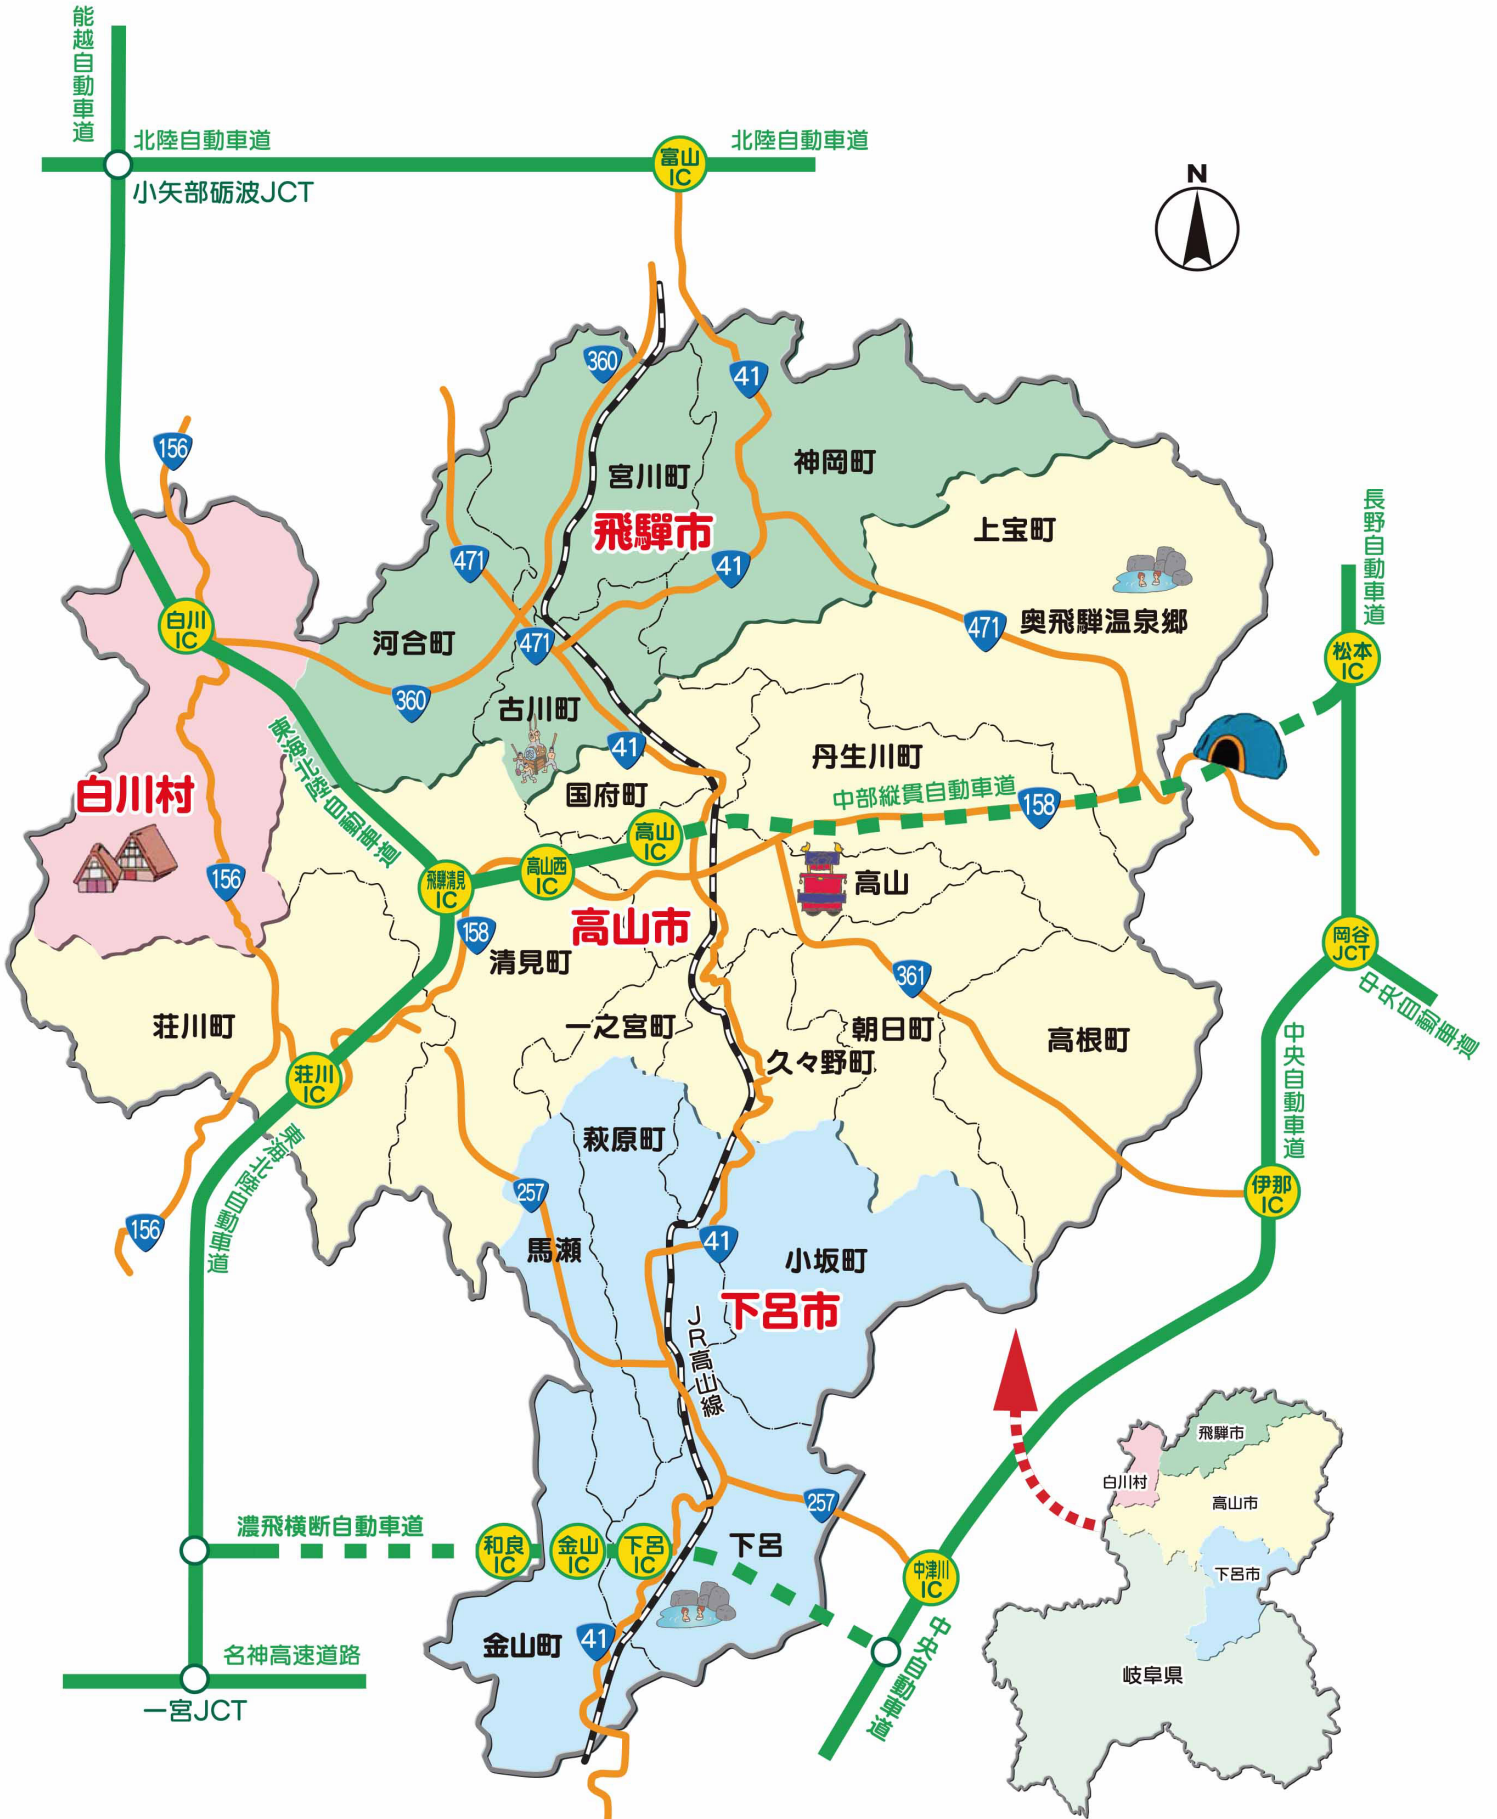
能越自動車道
北陸自動車道
小矢部砺波JCT
富山IC
北陸自動車道
N
360
41
156
宮川町
神岡町
飛騨市
上宝町
471
41
白川IC
河合町
471
471
奥飛騨温泉郷
長野自動車道
松本IC
360
古川町
白川村
東海北陸自動車道
41
丹生川町
国府町
中部縦貫自動車道
158
高山IC
高山西IC
飛騨清見IC
156
高山
158
高山市
清見町
岡谷JCT
361
中央自動車道
荘川町
一之宮町
朝日町
高根町
荘川IC
久々野町
中央自動車道
東海北陸自動車道
萩原町
257
伊那IC
156
馬瀬
41
小坂町
下呂市
JR高山線
飛騨市
白川村
高山市
257
濃飛横断自動車道
和良IC
金山IC
下呂IC
下呂
下呂市
中津川IC
金山町
41
名神高速道路
中央自動車道
岐阜県
一宮JCT